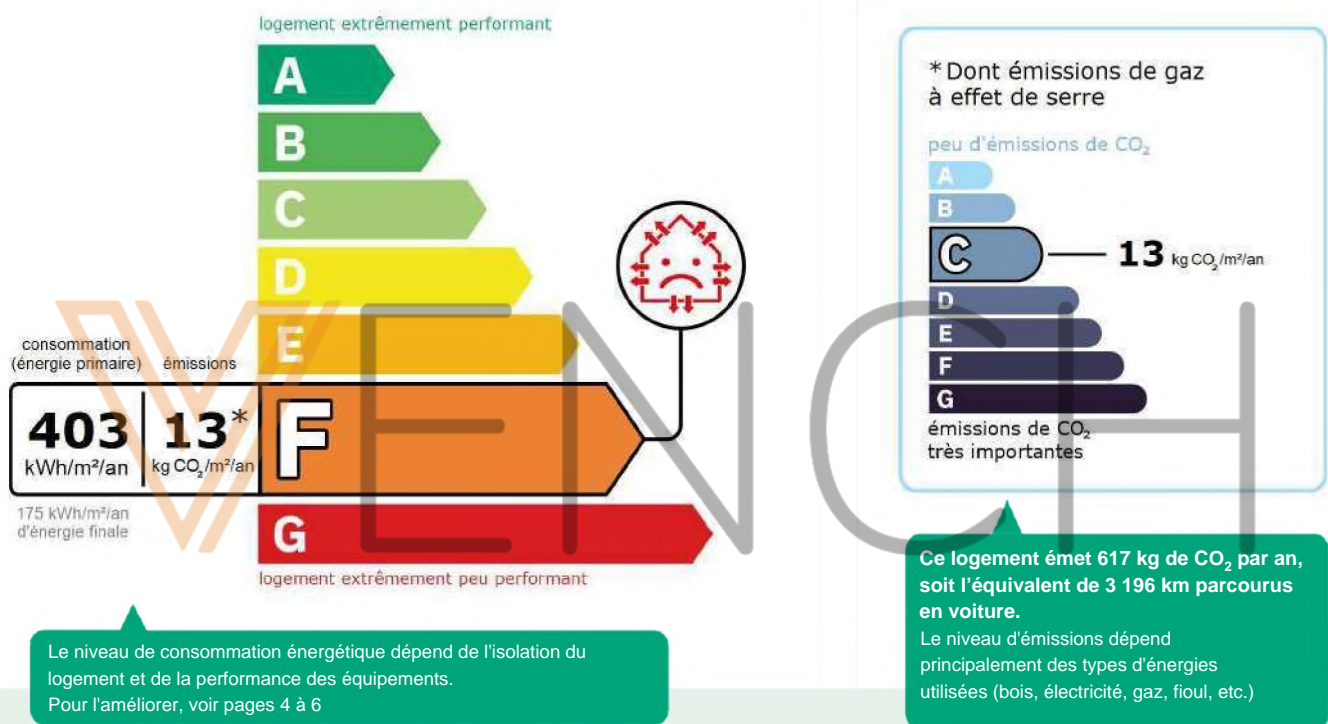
logement extrêmement performant

A
B
C
D
E
F
G

consommation (énergie primaire)

émissions

403 kWh/m²/an

13* kg $CO_2$/m²/an

175 kWh/m²/an d'énergie finale

logement extrêmement peu performant

Le niveau de consommation énergétique dépend de l'isolation du logement et de la performance des équipements.
Pour l'améliorer, voir pages 4 à 6

*Dont émissions de gaz à effet de serre

peu d'émissions de $CO_2$

A
B
C
D
E
F
G

13 kg $CO_2$/m²/an

émissions de $CO_2$ très importantes

VENCH

**Ce logement émet 617 kg de $CO_2$ par an, soit l'équivalent de 3 196 km parcourus en voiture.**
Le niveau d'émissions dépend principalement des types d'énergies utilisées (bois, électricité, gaz, fioul, etc.)